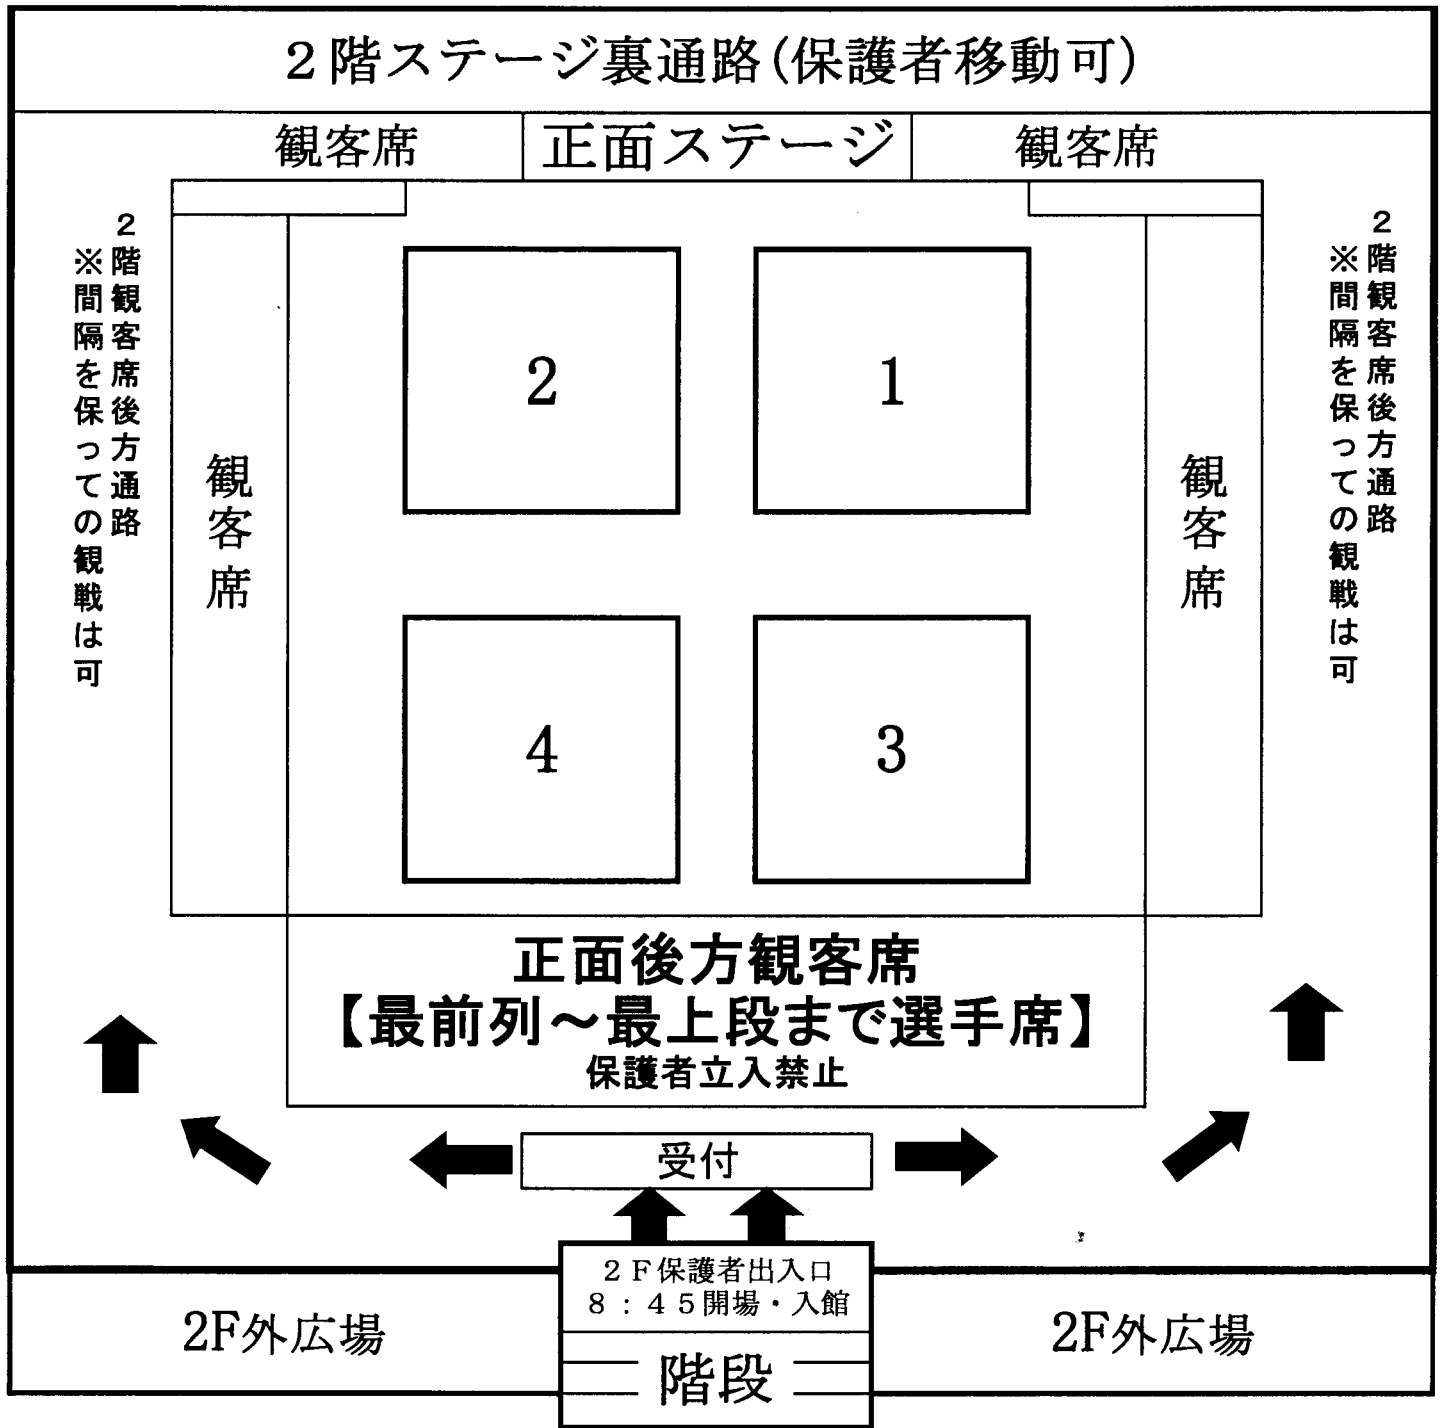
２階ステージ裏通路（保護者移動可）

観客席　正面ステージ　観客席

２階観客席後方通路
※間隔を保っての観戦は可

観客席

2　1

4　3

観客席

２階観客席後方通路
※間隔を保っての観戦は可

正面後方観客席
【最前列～最上段まで選手席】
保護者立入禁止

受付

２Ｆ保護者出入口
８：４５開場・入館

2F外広場

階段

2F外広場